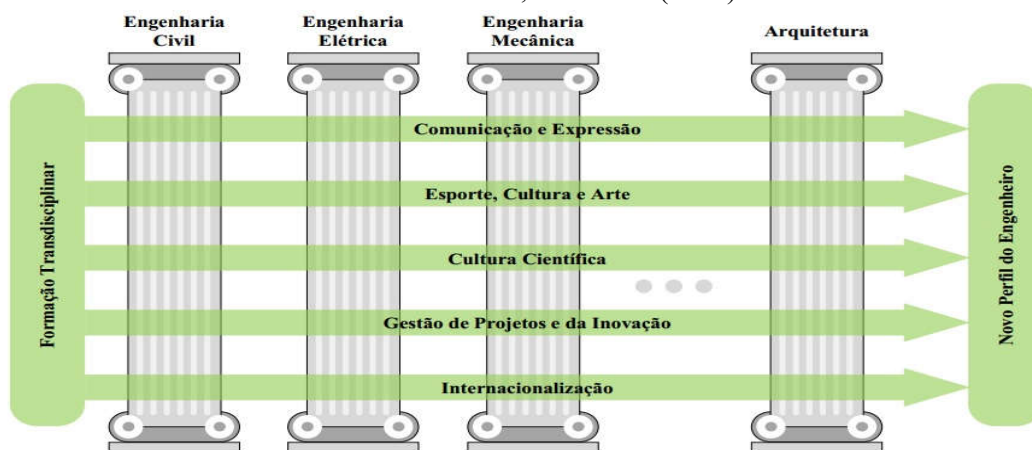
Engenharia Civil

Engenharia Elétrica

Engenharia Mecânica

Arquitetura

Formação Transdisciplinar

Comunicação e Expressão

Esporte, Cultura e Arte

Cultura Científica

Gestão de Projetos e da Inovação

Internacionalização

Novo Perfil do Engenheiro